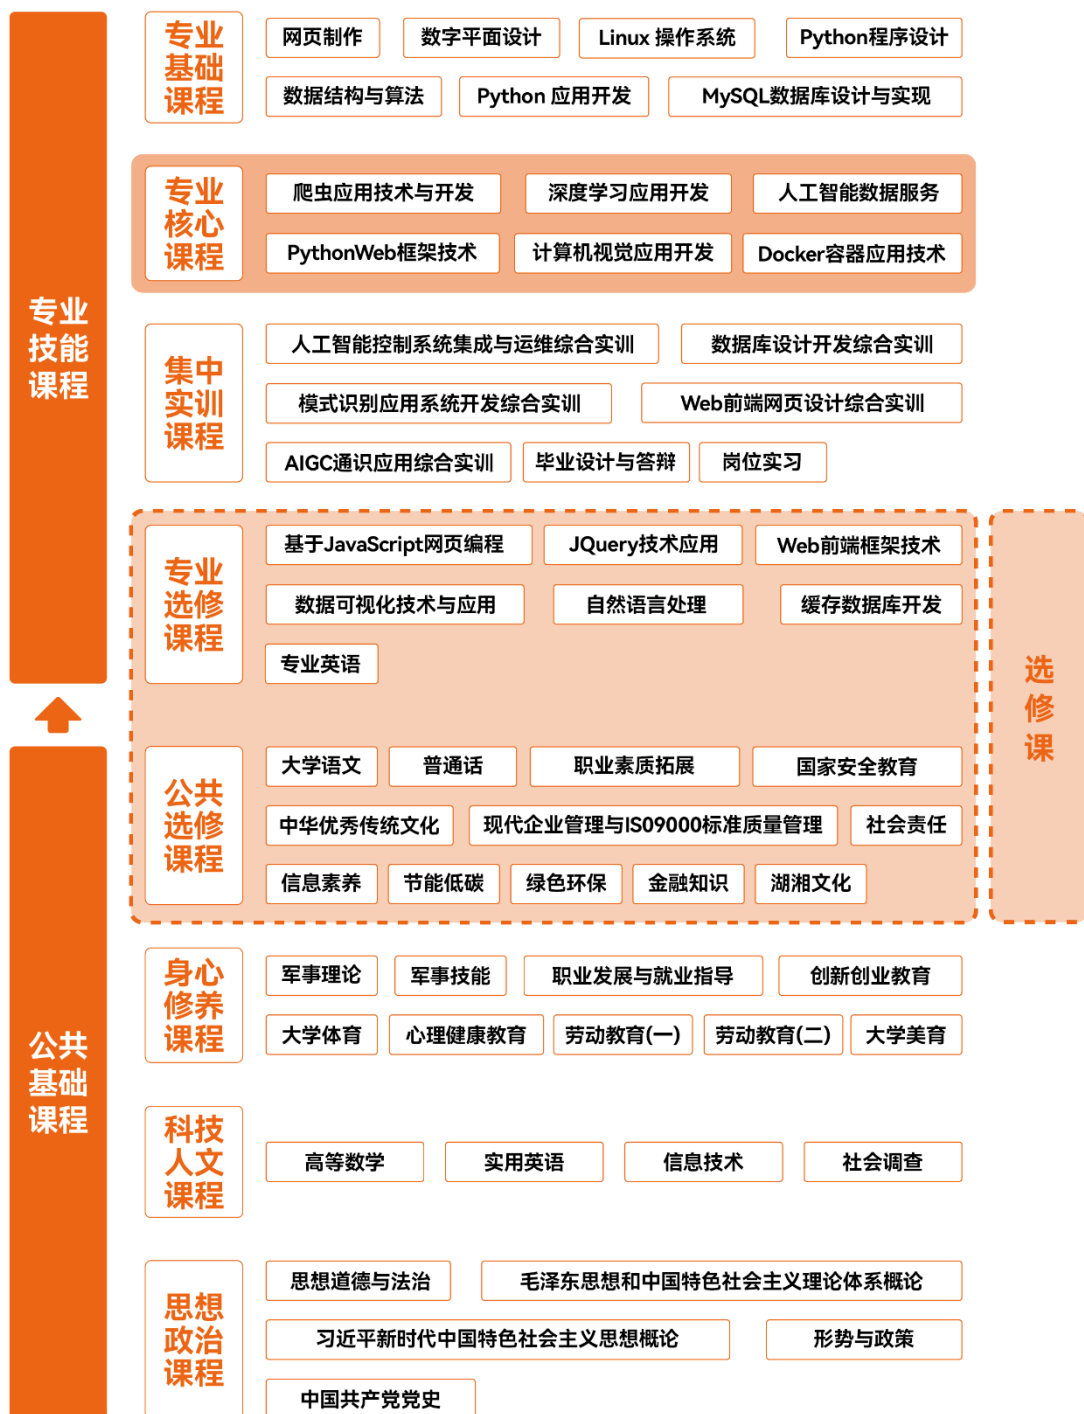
专业技能课程

专业基础课程

网页制作
数字平面设计
Linux 操作系统
Python程序设计
数据结构与算法
Python 应用开发
MySQL数据库设计与实现

专业核心课程

爬虫应用技术与开发
深度学习应用开发
人工智能数据服务
PythonWeb框架技术
计算机视觉应用开发
Docker容器应用技术

集中实训课程

人工智能控制系统集成与运维综合实训
数据库设计开发综合实训
模式识别应用系统开发综合实训
Web前端网页设计综合实训
AIGC通识应用综合实训
毕业设计与答辩
岗位实习

专业选修课程

基于JavaScript网页编程
JQuery技术应用
Web前端框架技术
数据可视化技术与应用
自然语言处理
缓存数据库开发
专业英语

公共选修课程

大学语文
普通话
职业素质拓展
国家安全教育
中华优秀传统文化
现代企业管理与IS09000标准质量管理
社会责任
信息素养
节能低碳
绿色环保
金融知识
湖湘文化

选修课

公共基础课程

身心修养课程

军事理论
军事技能
职业发展与就业指导
创新创业教育
大学体育
心理健康教育
劳动教育(一)
劳动教育(二)
大学美育

科技人文课程

高等数学
实用英语
信息技术
社会调查

思想政治课程

思想道德与法治
毛泽东思想和中国特色社会主义理论体系概论
习近平新时代中国特色社会主义思想概论
形势与政策
中国共产党党史